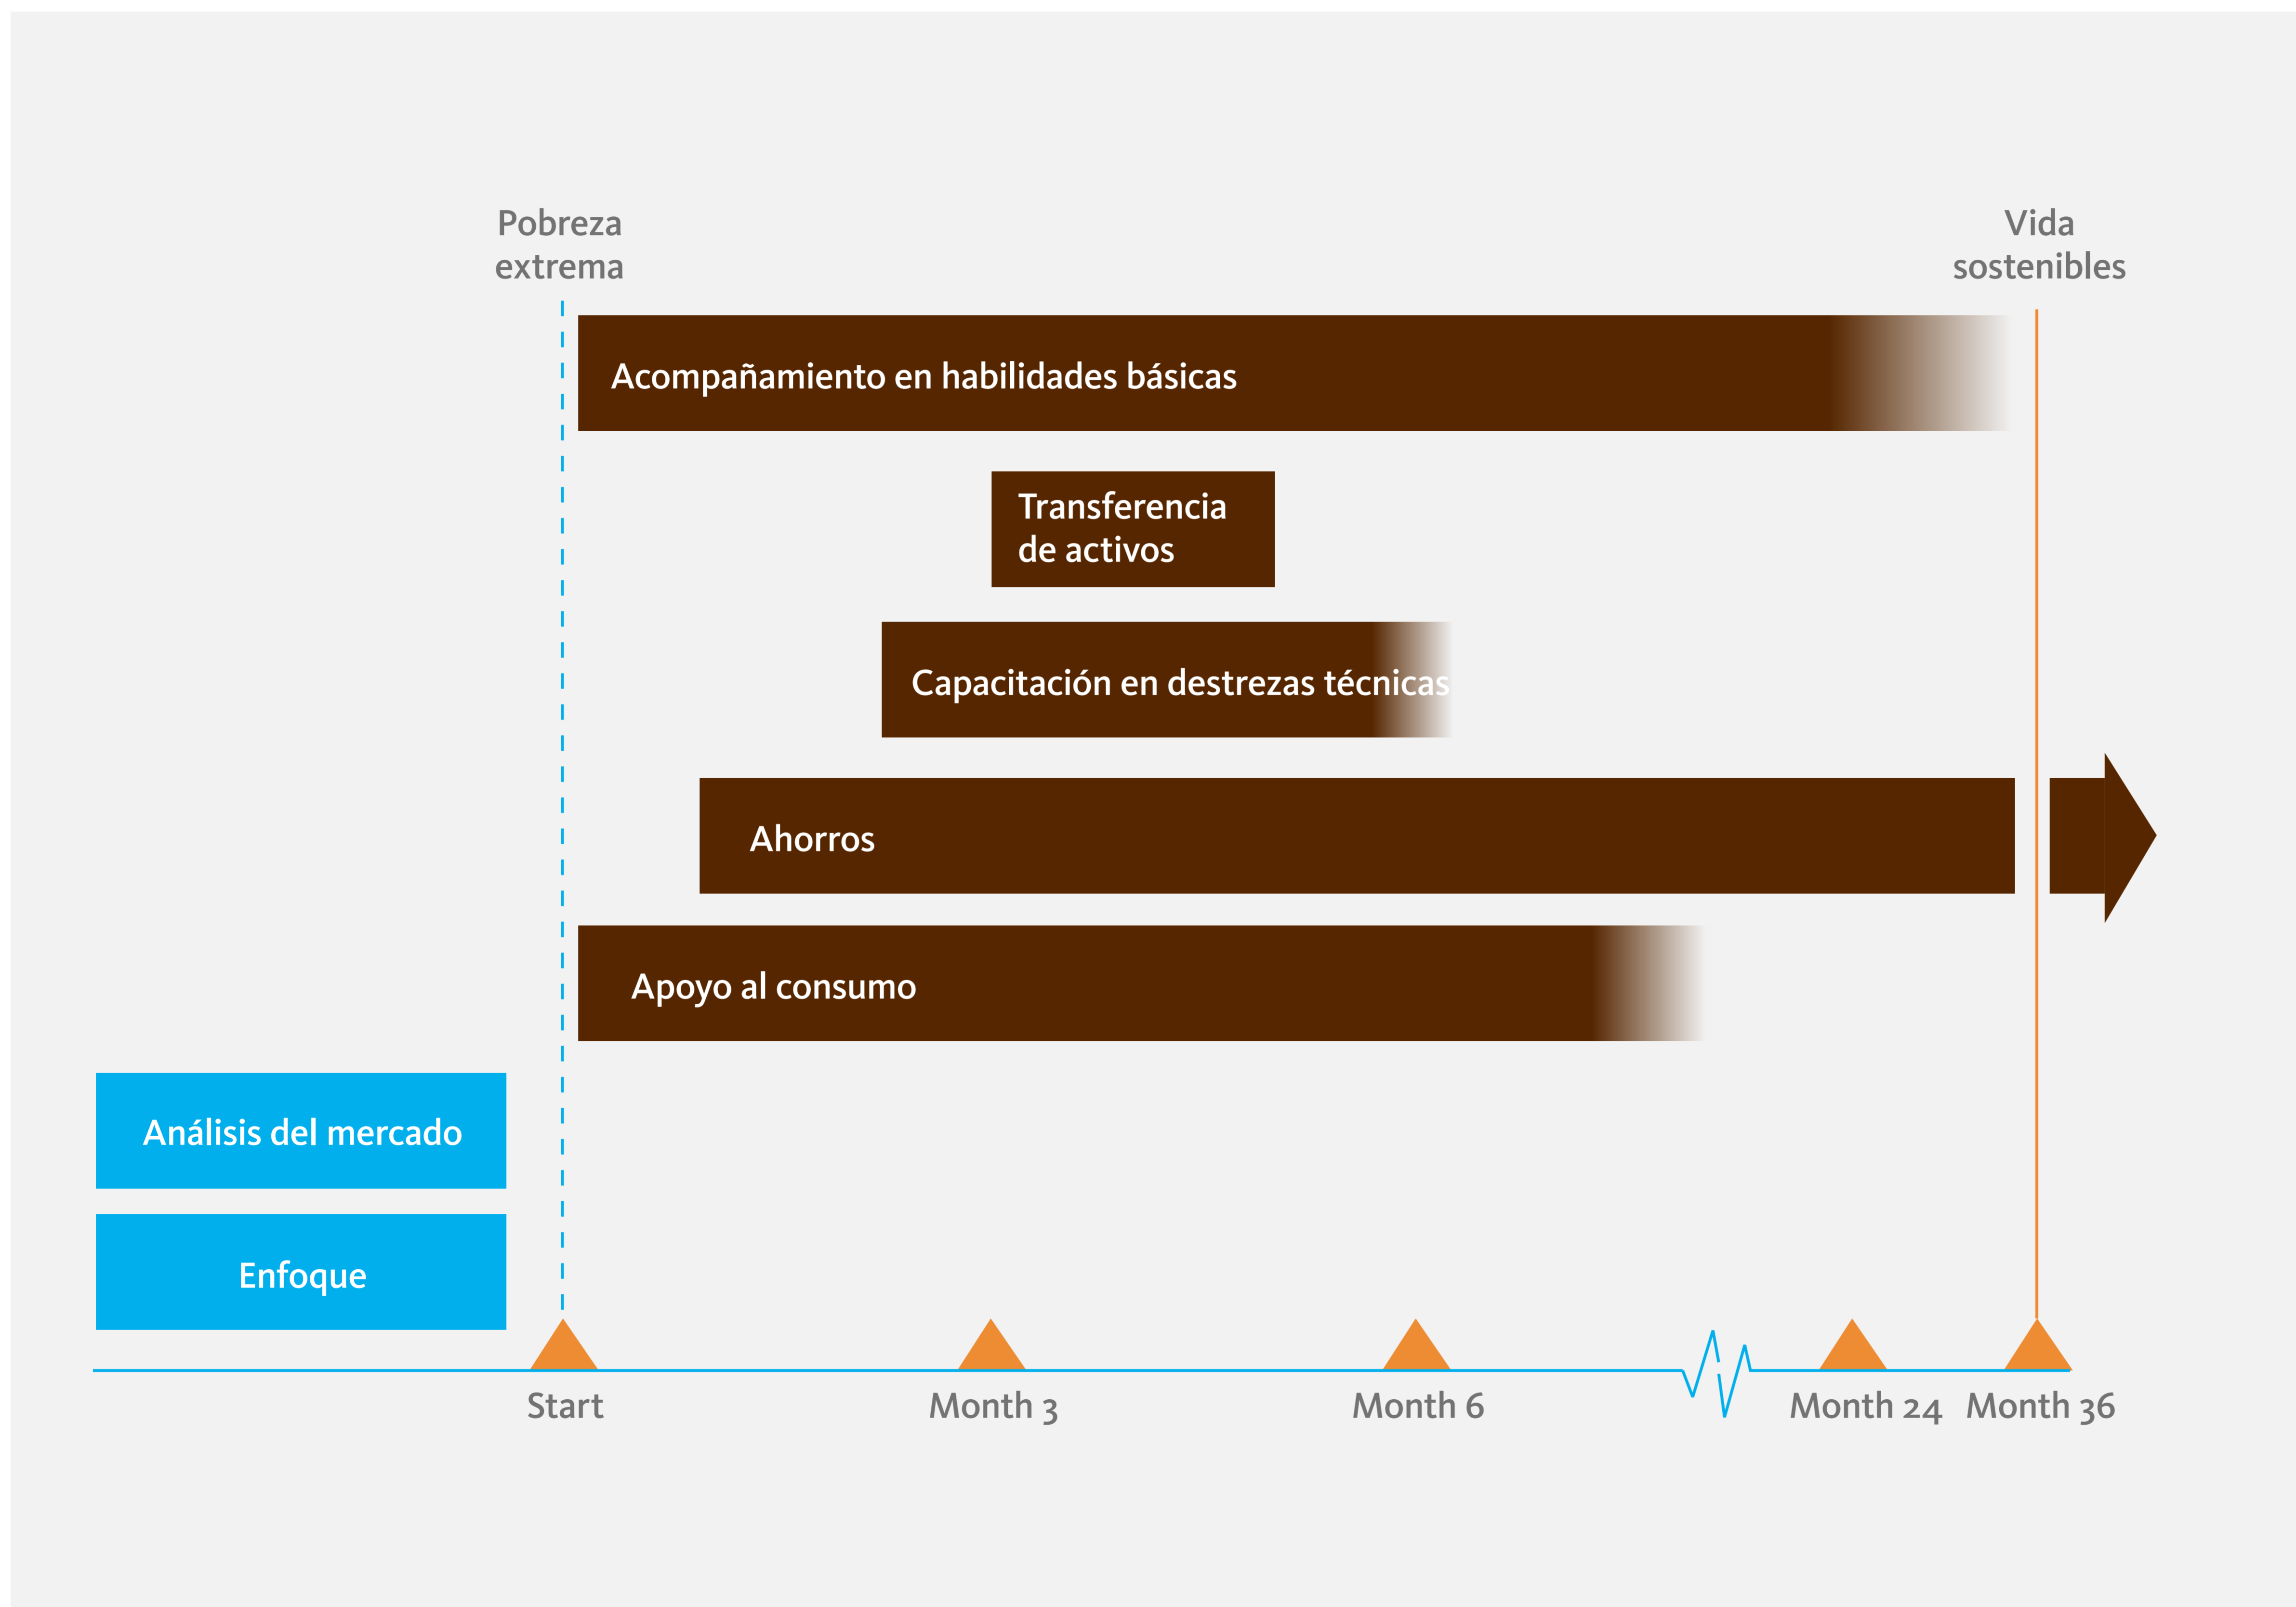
Pobreza extrema

Vida sostenibles

Acompañamiento en habilidades básicas

Transferencia de activos

Capacitación en destrezas técnicas

Ahorros

Apoyo al consumo

Análisis del mercado

Enfoque

Start

Month 3

Month 6

Month 24

Month 36